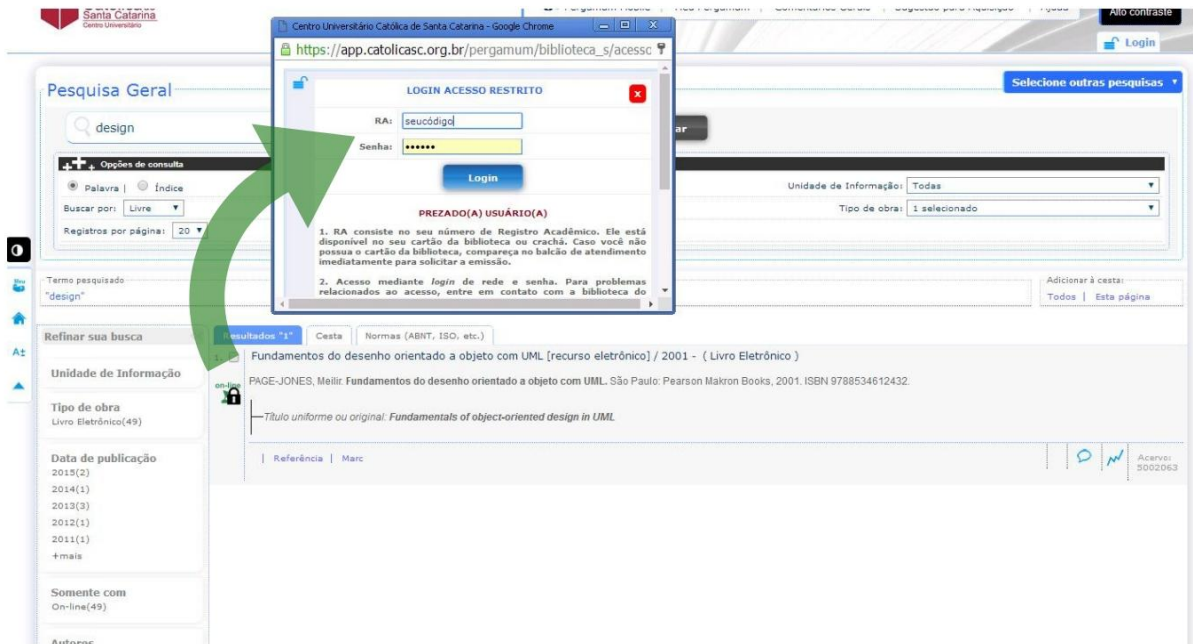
Santa Catarina
Centro Universitário

Pergamum Mobile | Meu Pergamum | Comentários Gerais | Sugestão para Aquisição | Ajuda

Alto contraste

Login

Centro Universitário Católica de Santa Catarina - Google Chrome

https://app.catolicasc.org.br/pergamum/biblioteca_s/acesso

LOGIN ACESSO RESTRITO

RA: seucódigo

Senha: ••••••

Login

PREZADO(A) USUÁRIO(A)

1. RA consiste no seu número de Registro Acadêmico. Ele está disponível no seu cartão da biblioteca ou crachá. Caso você não possua o cartão da biblioteca, compareça no balcão de atendimento imediatamente para solicitar a emissão.

2. Acesso mediante login de rede e senha. Para problemas relacionados ao acesso, entre em contato com a biblioteca do

Pesquisa Geral

design

ar

Selecione outras pesquisas

Opções de consulta

Palavra | Índice

Buscar por: Livre

Registros por página: 20

Unidade de Informação: Todas

Tipo de obra: 1 selecionado

Termo pesquisado
"design"

Adicionar à cesta:
Todos | Esta página

Refinar sua busca

Unidade de Informação

Tipo de obra
Livro Eletrônico(49)

Data de publicação
2015(2)
2014(1)
2013(3)
2012(1)
2011(1)
+mais

Somente com
On-line(49)

Autores

Resultados "1" | Cesta | Normas (ABNT, ISO, etc.)

1. Fundamentos do desenho orientado a objeto com UML [recurso eletrônico] / 2001 - ( Livro Eletrônico )

on-line

PAGE-JONES, Meilir. Fundamentos do desenho orientado a objeto com UML. São Paulo: Pearson Makron Books, 2001. ISBN 9788534612432.

Título uniforme ou original: Fundamentals of object-oriented design in UML

| Referência | Marc

Acervo:
5002063